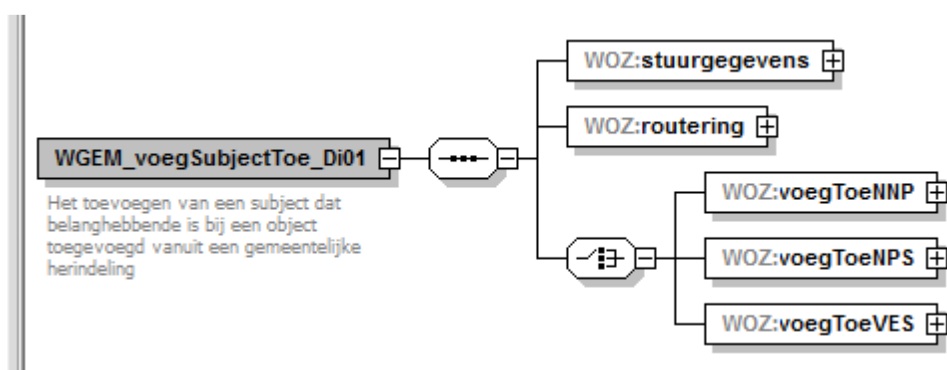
WOZ:stuurgegevens

WOZ:routering

WGEM_voegSubjectToe_Di01

Het toevoegen van een subject dat belanghebbende is bij een object toegevoegd vanuit een gemeentelijke herindeling

WOZ:voegToeNNP

WOZ:voegToeNPS

WOZ:voegToeVES